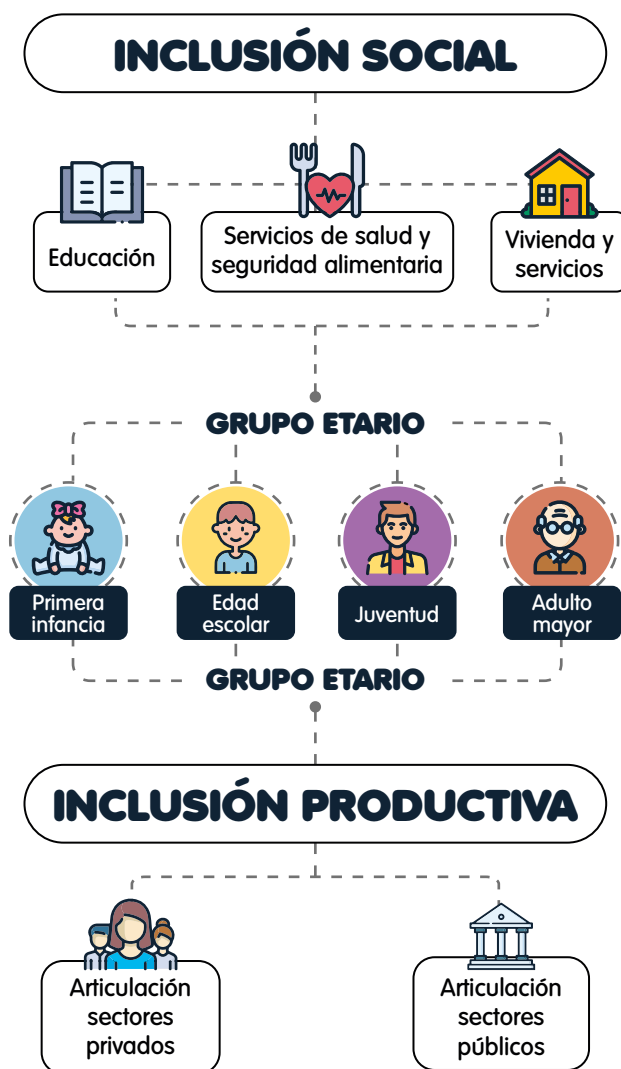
INCLUSIÓN SOCIAL

Educación

Servicios de salud y seguridad alimentaria

Vivienda y servicios

GRUPO ETARIO

Primera infancia

Edad escolar

Juventud

Adulto mayor

GRUPO ETARIO

INCLUSIÓN PRODUCTIVA

Articulación sectores privados

Articulación sectores públicos